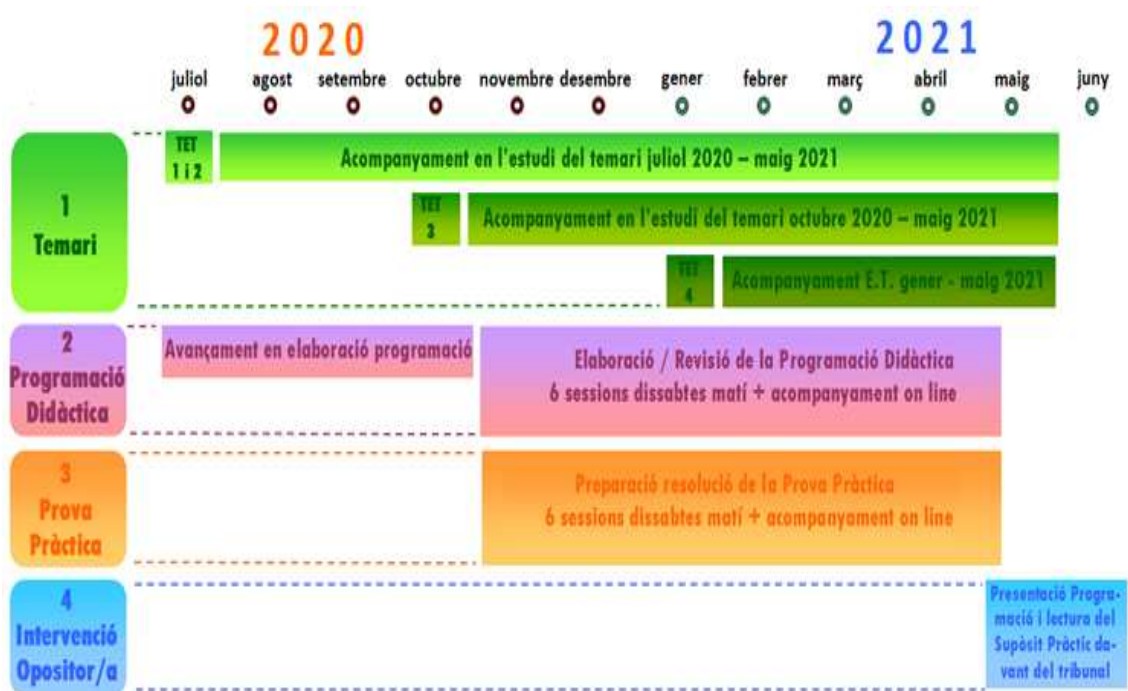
2020

2021

juliol agost setembre octubre novembre desembre gener febrer març abril maig juny

1
Temari

TET 1 i 2

Acompanyament en l'estudi del temari juliol 2020 – maig 2021

TET 3

Acompanyament en l'estudi del temari octubre 2020 – maig 2021

TET 4

Acompanyament E.T. gener - maig 2021

2
Programació Didàctica

Avançament en elaboració programació

Elaboració / Revisió de la Programació Didàctica
6 sessions dissabtes matí + acompanyament on line

3
Prova Pràctica

Preparació resolució de la Prova Pràctica
6 sessions dissabtes matí + acompanyament on line

4
Intervenció Opositor/a

Presentació Programació i lectura del Supòsit Pràctic davant del tribunal